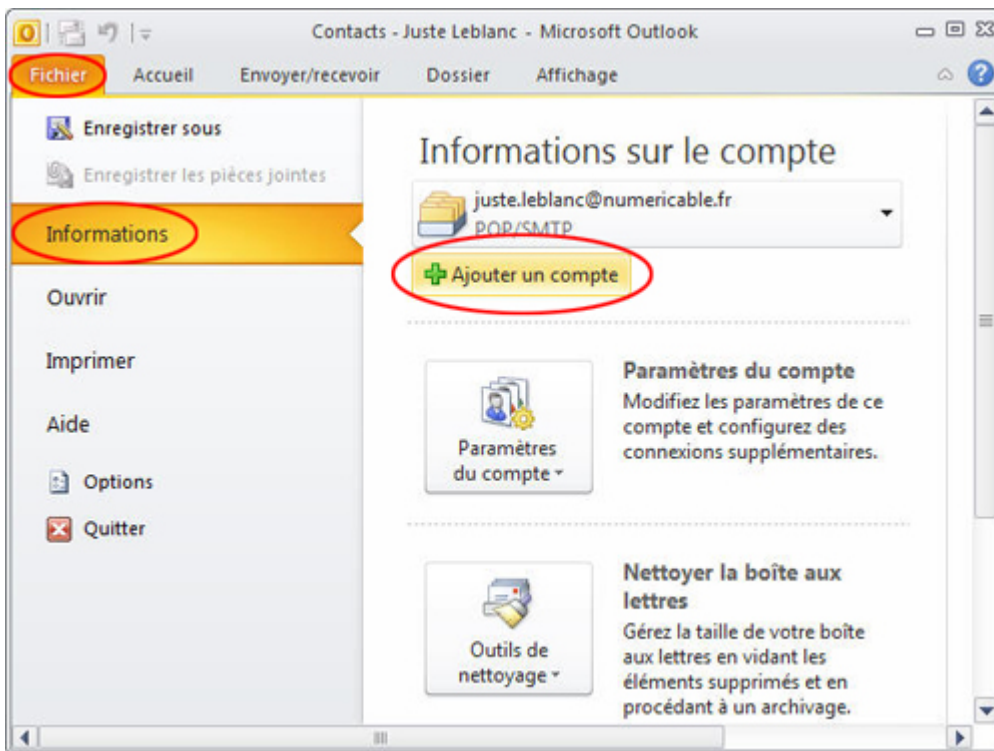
Contacts - Juste Leblanc - Microsoft Outlook

Fichier
Accueil
Envoyer/recevoir
Dossier
Affichage

Enregistrer sous
Enregistrer les pièces jointes
Informations
Ouvrir
Imprimer
Aide
Options
Quitter

Informations sur le compte

juste.leblanc@numericable.fr
POP/SMTP

Ajouter un compte

Paramètres du compte

Paramètres du compte
Modifiez les paramètres de ce compte et configurez des connexions supplémentaires.

Outils de nettoyage

Nettoyer la boîte aux lettres
Gérez la taille de votre boîte aux lettres en vidant les éléments supprimés et en procédant à un archivage.